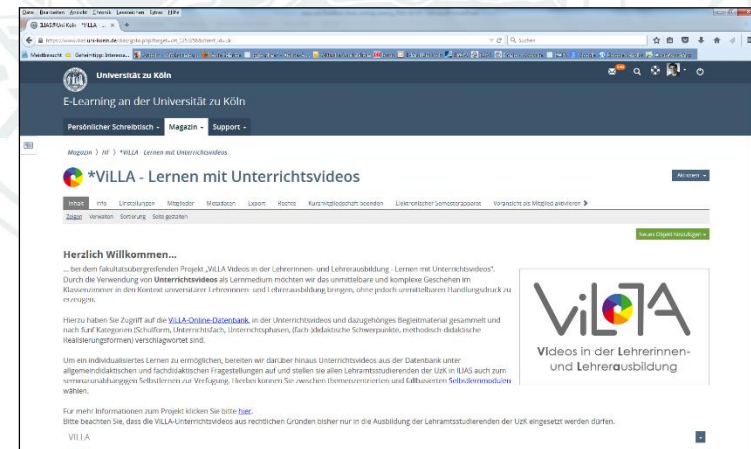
Datei Bearbeiten Ansicht Chronik Lesezeichen Extras Hilfe

ILIAS Uni Köln: *ViLLA ×

https://www.ilias.uni-koeln.de/ilias/goto.php?target=crs_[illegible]

Suchen

Meistbesucht Gefährdung: Interessa... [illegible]

Universität zu Köln

E-Learning an der Universität zu Köln

Persönlicher Schreibtisch Magazin Support

Magazin › HF › *ViLLA - Lernen mit Unterrichtsvideos

*ViLLA - Lernen mit Unterrichtsvideos

Aktionen

Inhalt Info Einstellungen Mitglieder Metadaten Export Rechte Kursmitgliedschaft beenden Elektronischer Semesterapparat Voransicht als Mitglied aktivieren

Zeigen Verwalten Sortierung Seite gestalten

Neues Objekt hinzufügen

Herzlich Willkommen...

... bei dem fakultätsübergreifenden Projekt „ViLLA Videos in der Lehrerinnen- und Lehrerausbildung - Lernen mit Unterrichtsvideos". Durch die Verwendung von Unterrichtsvideos als Lernmedium möchten wir das unmittelbare und komplexe Geschehen im Klassenzimmer in den Kontext universitärer Lehrerinnen- und Lehrerausbildung bringen, ohne jedoch unmittelbaren Handlungsdruck zu erzeugen.

Hierzu haben Sie Zugriff auf die ViLLA-Online-Datenbank, in der Unterrichtsvideos und dazugehöriges Begleitmaterial gesammelt und nach fünf Kategorien (Schulform, Unterrichtsfach, Unterrichtsphasen, (fach-)didaktische Schwerpunkte, methodisch-didaktische Realisierungsformen) verschlagwortet sind.

Um ein individualisiertes Lernen zu ermöglichen, bereiten wir darüber hinaus Unterrichtsvideos aus der Datenbank unter allgemeindidaktischen und fachdidaktischen Fragestellungen auf und stellen sie allen Lehramtsstudierenden der UzK in ILIAS auch zum seminarunabhängigen Selbstlernen zur Verfügung. Hierbei können Sie zwischen themenzentrierten und fallbasierten Selbstlernmodulen wählen.

Für mehr Informationen zum Projekt klicken Sie bitte hier.
Bitte beachten Sie, dass die ViLLA-Unterrichtsvideos aus rechtlichen Gründen bisher nur in der Ausbildung der Lehramtsstudierenden der UzK eingesetzt werden dürfen.

ViLLA

Videos in der Lehrerinnen- und Lehrerausbildung

ViLLA